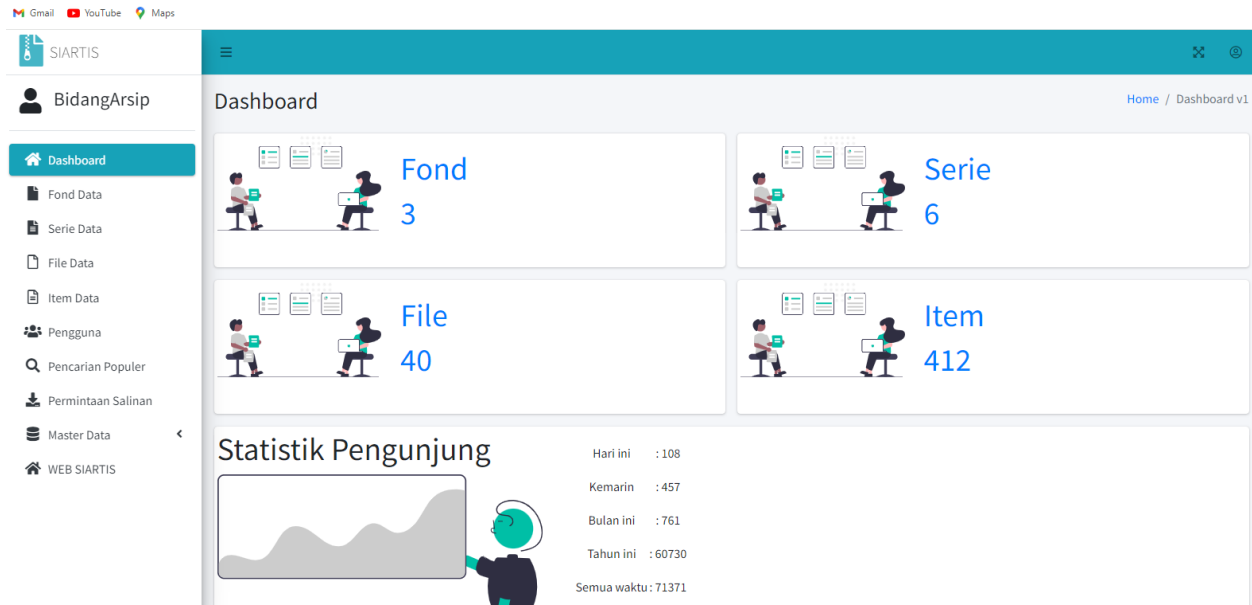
Gmail YouTube Maps

SIARTIS

BidangArsip

Dashboard
Fond Data
Serie Data
File Data
Item Data
Pengguna
Pencarian Populer
Permintaan Salinan
Master Data
WEB SIARTIS

Dashboard

Home / Dashboard v1

Fond
3

Serie
6

File
40

Item
412

Statistik Pengunjung

Hari ini : 108
Kemarin : 457
Bulan ini : 761
Tahun ini : 60730
Semua waktu : 71371